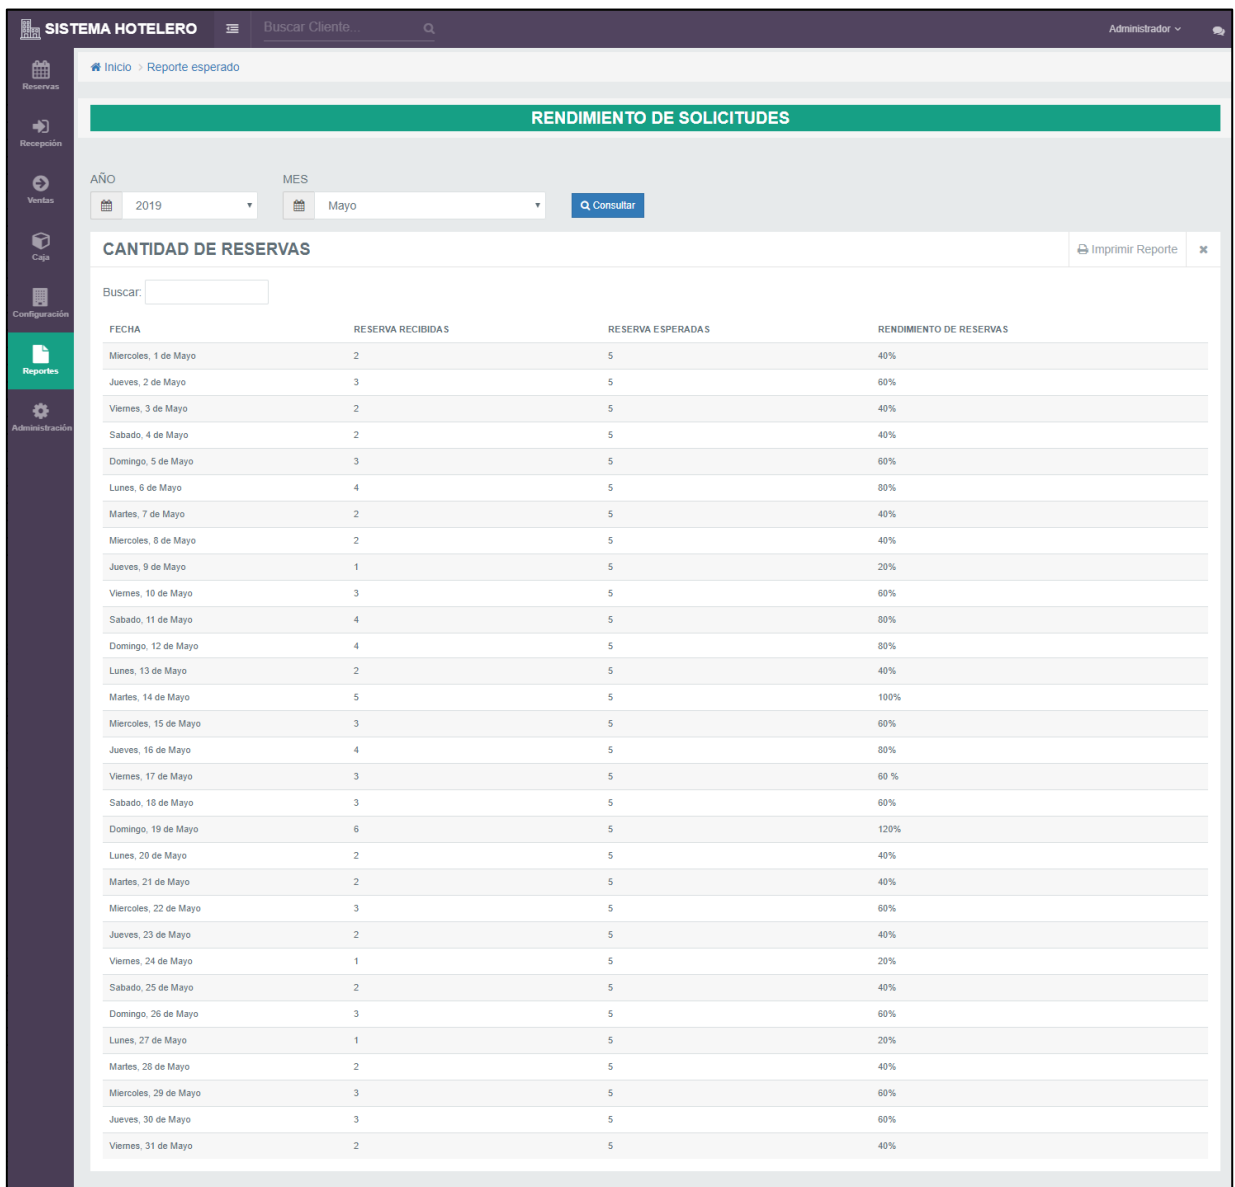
SISTEMA HOTELERO

Buscar Cliente...

Administrador

Reservas
Recepción
Ventas
Caja
Configuración
Reportes
Administración

Inicio > Reporte esperado

RENDIMIENTO DE SOLICITUDES

AÑO
2019

MES
Mayo

Consultar

CANTIDAD DE RESERVAS

Imprimir Reporte

Buscar:

| FECHA | RESERVA RECIBIDAS | RESERVA ESPERADAS | RENDIMIENTO DE RESERVAS |
|---|---|---|---|
| Miercoles, 1 de Mayo | 2 | 5 | 40% |
| Jueves, 2 de Mayo | 3 | 5 | 60% |
| Viernes, 3 de Mayo | 2 | 5 | 40% |
| Sabado, 4 de Mayo | 2 | 5 | 40% |
| Domingo, 5 de Mayo | 3 | 5 | 60% |
| Lunes, 6 de Mayo | 4 | 5 | 80% |
| Martes, 7 de Mayo | 2 | 5 | 40% |
| Miercoles, 8 de Mayo | 2 | 5 | 40% |
| Jueves, 9 de Mayo | 1 | 5 | 20% |
| Viernes, 10 de Mayo | 3 | 5 | 60% |
| Sabado, 11 de Mayo | 4 | 5 | 80% |
| Domingo, 12 de Mayo | 4 | 5 | 80% |
| Lunes, 13 de Mayo | 2 | 5 | 40% |
| Martes, 14 de Mayo | 5 | 5 | 100% |
| Miercoles, 15 de Mayo | 3 | 5 | 60% |
| Jueves, 16 de Mayo | 4 | 5 | 80% |
| Viernes, 17 de Mayo | 3 | 5 | 60 % |
| Sabado, 18 de Mayo | 3 | 5 | 60% |
| Domingo, 19 de Mayo | 6 | 5 | 120% |
| Lunes, 20 de Mayo | 2 | 5 | 40% |
| Martes, 21 de Mayo | 2 | 5 | 40% |
| Miercoles, 22 de Mayo | 3 | 5 | 60% |
| Jueves, 23 de Mayo | 2 | 5 | 40% |
| Viernes, 24 de Mayo | 1 | 5 | 20% |
| Sabado, 25 de Mayo | 2 | 5 | 40% |
| Domingo, 26 de Mayo | 3 | 5 | 60% |
| Lunes, 27 de Mayo | 1 | 5 | 20% |
| Martes, 28 de Mayo | 2 | 5 | 40% |
| Miercoles, 29 de Mayo | 3 | 5 | 60% |
| Jueves, 30 de Mayo | 3 | 5 | 60% |
| Viernes, 31 de Mayo | 2 | 5 | 40% |